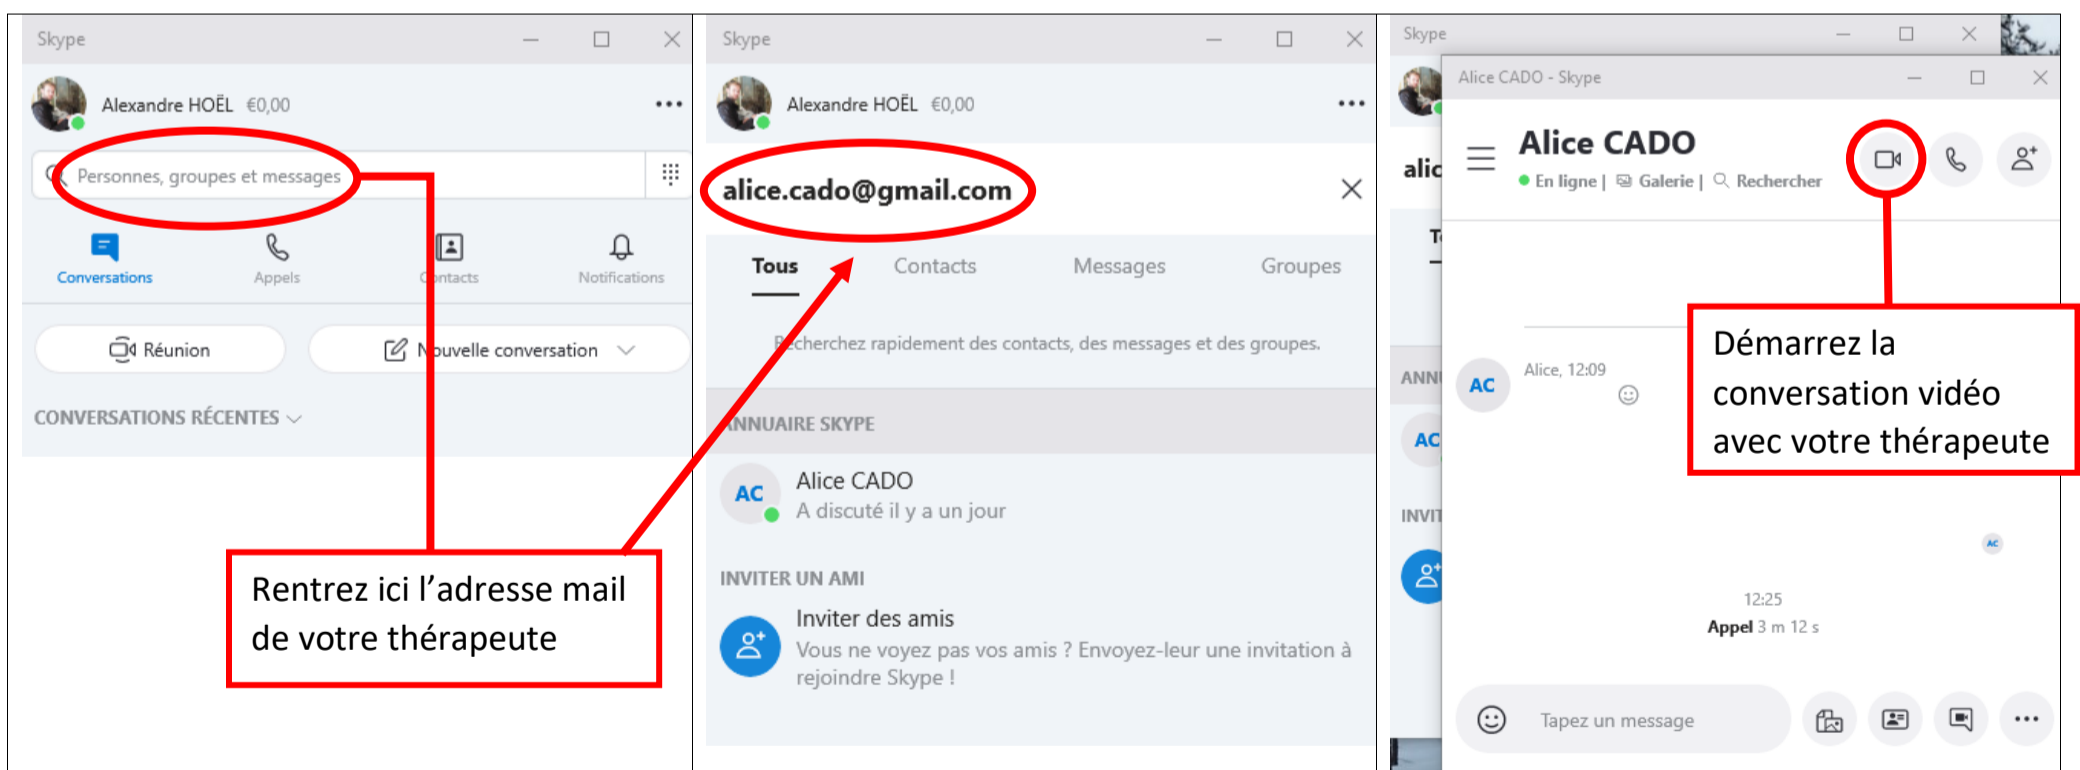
Skype

Alexandre HOËL €0,00

Personnes, groupes et messages

Conversations Appels Contacts Notifications

Réunion

Nouvelle conversation

CONVERSATIONS RÉCENTES

Rentrez ici l'adresse mail de votre thérapeute

Skype

Alexandre HOËL €0,00

alice.cado@gmail.com

Tous Contacts Messages Groupes

Recherchez rapidement des contacts, des messages et des groupes.

ANNUAIRE SKYPE

AC Alice CADO
A discuté il y a un jour

INVITER UN AMI

Inviter des amis
Vous ne voyez pas vos amis ? Envoyez-leur une invitation à rejoindre Skype !

Skype

Alice CADO - Skype

Alice CADO
En ligne | Galerie | Recherher

Alice, 12:09

AC

Démarrez la conversation vidéo avec votre thérapeute

12:25
Appel 3 m 12 s

Tapez un message